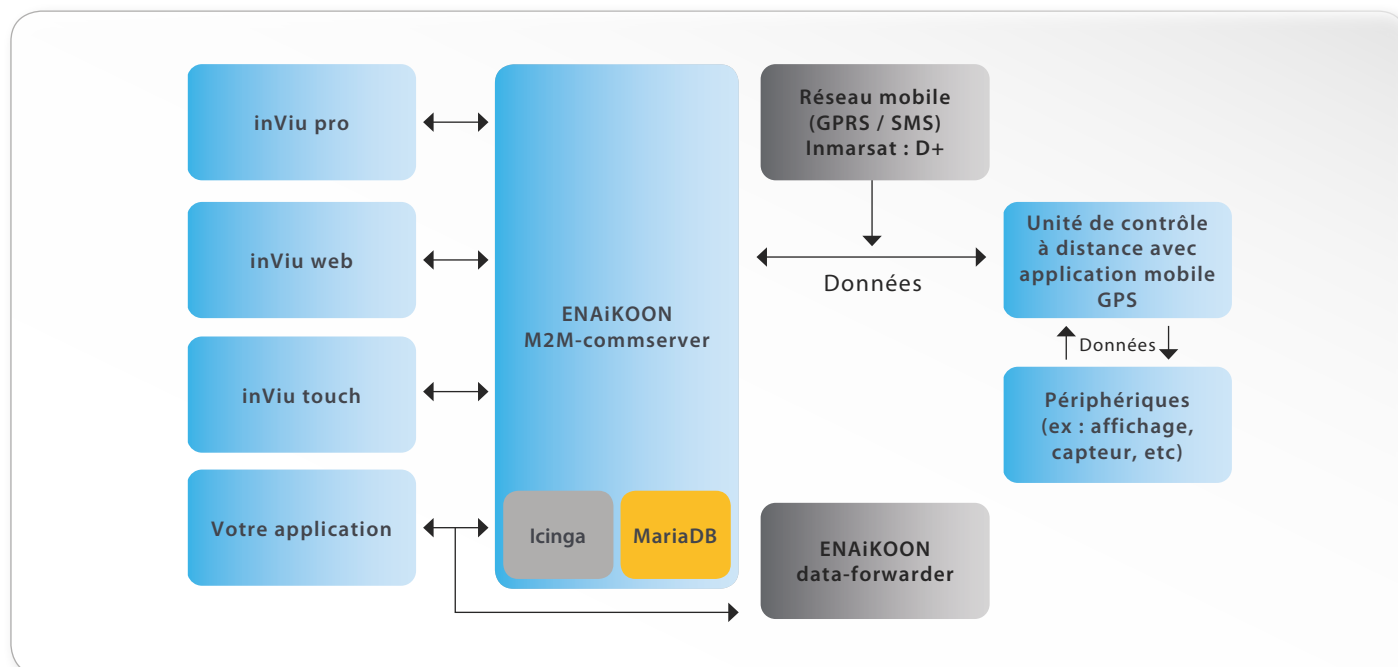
inViu pro

inViu web

inViu touch

Votre application

ENAiKOON
M2M-commserver

Icinga

MariaDB

Réseau mobile
(GPRS / SMS)
Inmarsat : D+

Données

Unité de contrôle à distance avec application mobile GPS

Données

Périphériques (ex : affichage, capteur, etc)

ENAiKOON
data-forwarder